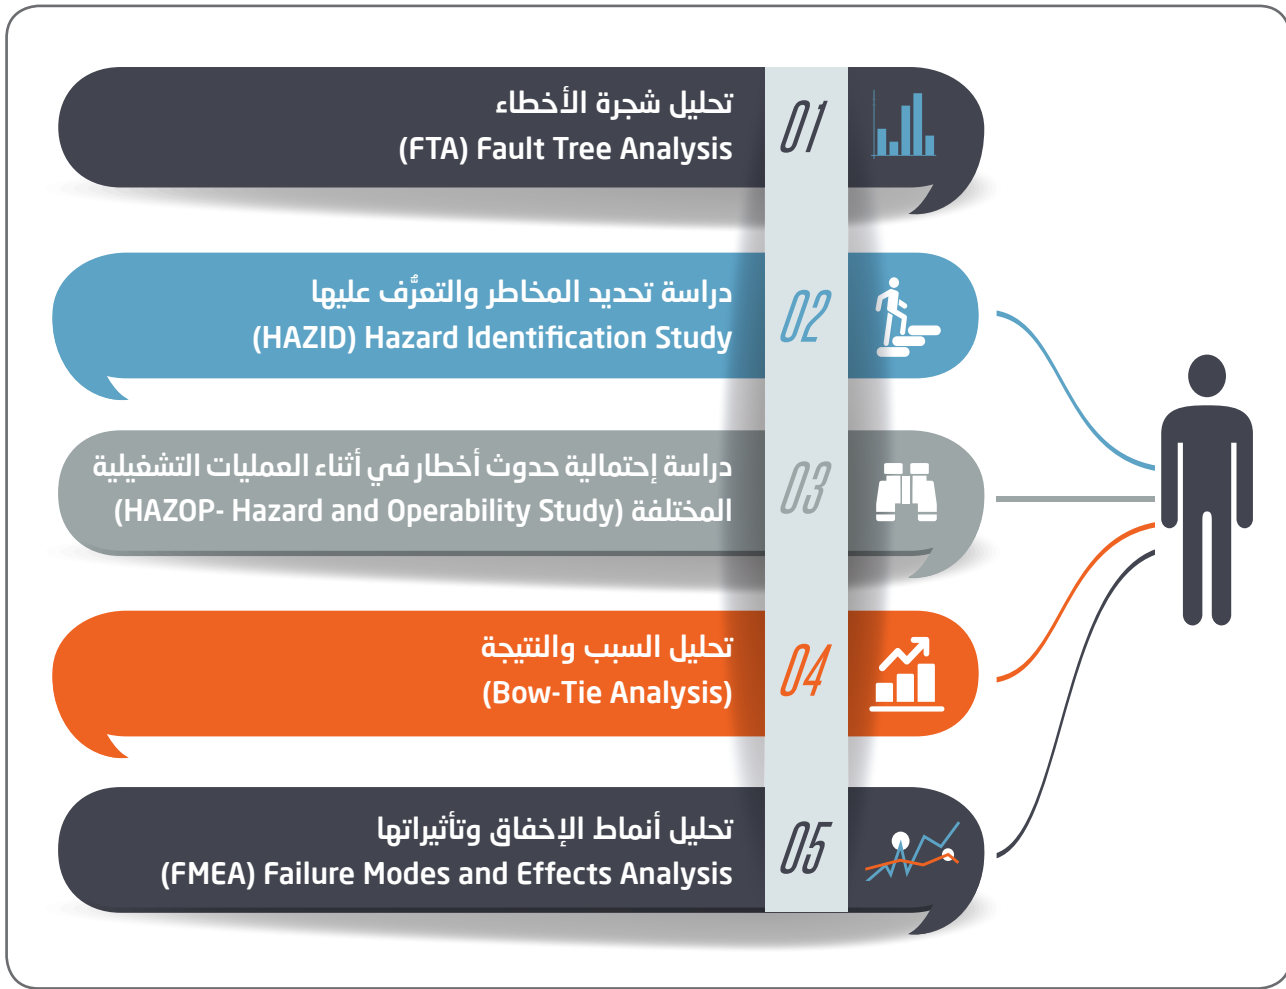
تحليل شجرة الأخطاء
(FTA) Fault Tree Analysis

01

دراسة تحديد المخاطر والتعرُّف عليها
(HAZID) Hazard Identification Study

02

دراسة إحتمالية حدوث أخطار في أثناء العمليات التشغيلية المختلفة (HAZOP- Hazard and Operability Study)

03

تحليل السبب والنتيجة
(Bow-Tie Analysis)

04

تحليل أنماط الإخفاق وتأثيراتها
(FMEA) Failure Modes and Effects Analysis

05